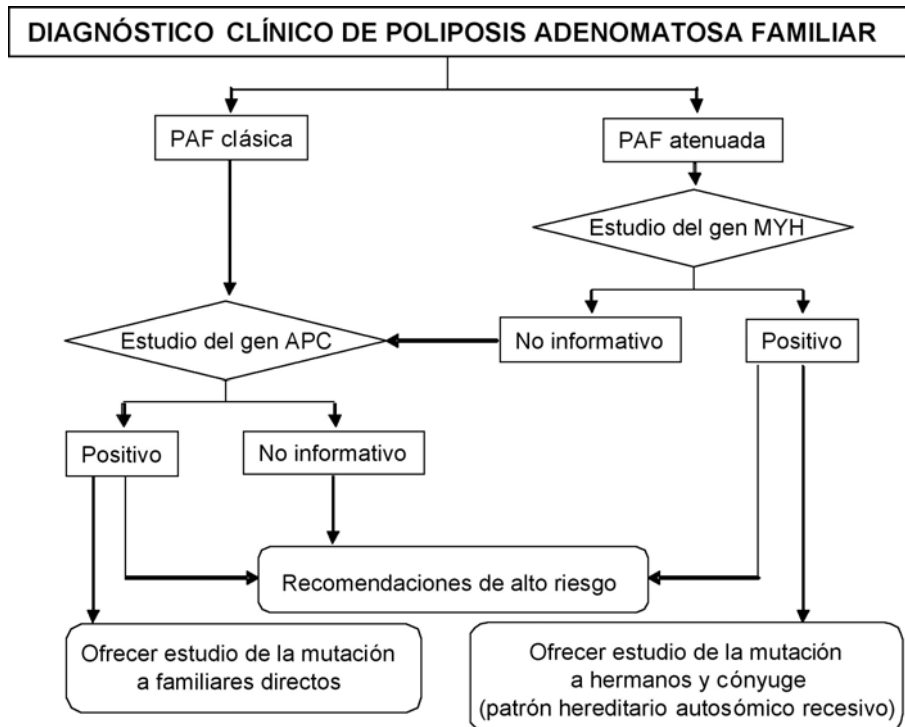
DIAGNÓSTICO CLÍNICO DE POLIPOSIS ADENOMATOSA FAMILIAR

PAF clásica

PAF atenuada

Estudio del gen MYH

Estudio del gen APC

No informativo

Positivo

Positivo

No informativo

Recomendaciones de alto riesgo

Ofrecer estudio de la mutación a familiares directos

Ofrecer estudio de la mutación a hermanos y cónyuge (patrón hereditario autosómico recesivo)